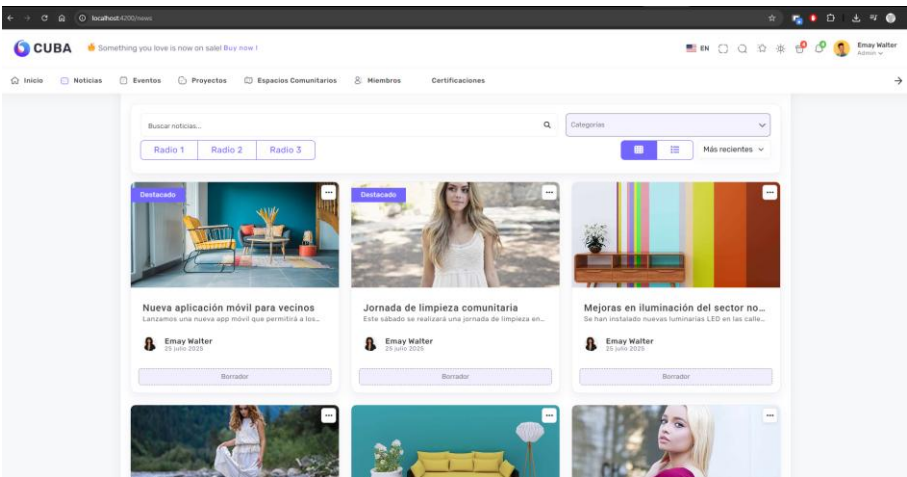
localhost:4200/news

CUBA Something you love is now on sale! Buy now !

EN

Emay Walter
Admin

Inicio Noticias Eventos Proyectos Espacios Comunitarios Miembros Certificaciones

Buscar noticias...

Categorías

Radio 1 Radio 2 Radio 3

Más recientes

Destacado

Nueva aplicación móvil para vecinos
Lanzamos una nueva app móvil que permitirá a los...
Emay Walter
25 julio 2025
Borrador

Destacado

Jornada de limpieza comunitaria
Este sábado se realizará una jornada de limpieza en...
Emay Walter
25 julio 2025
Borrador

Mejoras en iluminación del sector no...
Se han instalado nuevas luminarias LED en las calle...
Emay Walter
25 julio 2025
Borrador